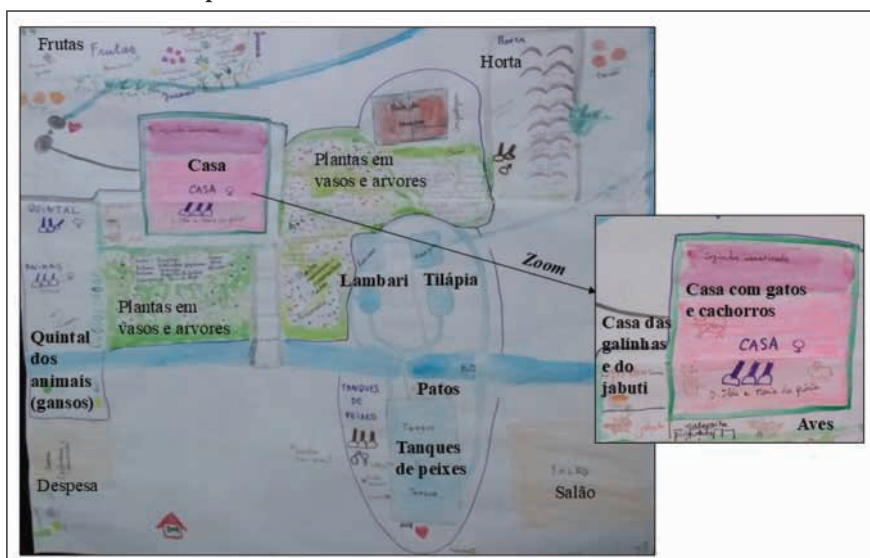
Frutas

Frutas

Horta

Horta

Casa

CASA ♀

Plantas em vasos e arvores

QUINTAL

Plantas em vasos e arvores

Lambari

Tilápia

Zoom

Quintal dos animais (gansos)

Patos

TANQUES DE PEIXES

Tanques de peixes

Despesa

SALÃO

Salão

Casa das galinhas e do jabuti

Casa com gatos e cachorros

CASA ♀

Aves